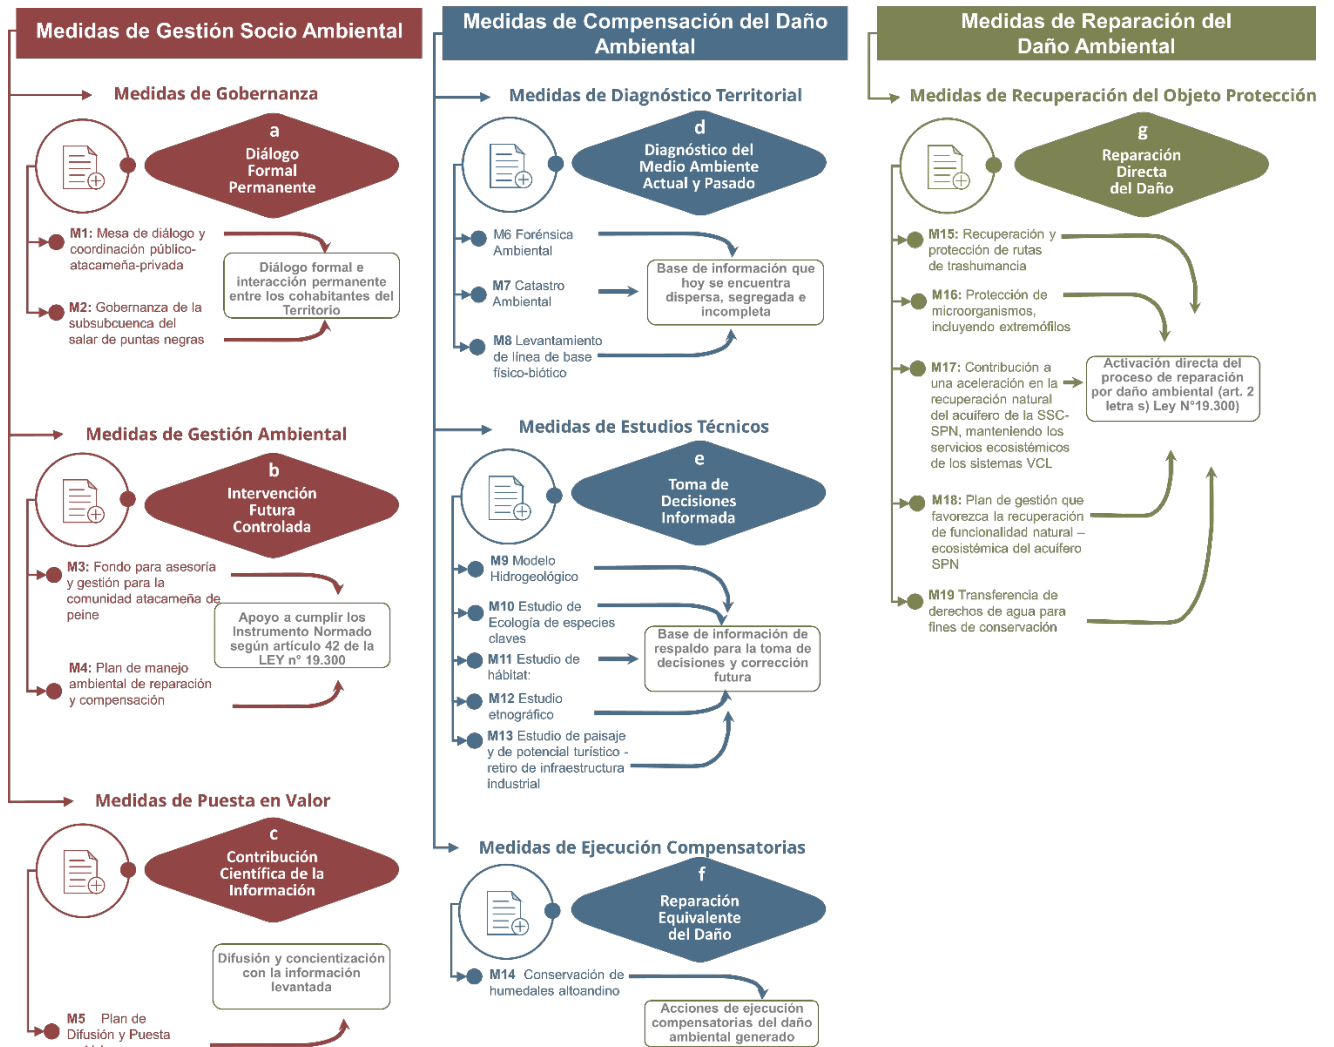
Medidas de Gestión Socio Ambiental

Medidas de Gobernanza

a
Diálogo Formal Permanente

M1: Mesa de diálogo y coordinación público-atacameña-privada

Diálogo formal e interacción permanente entre los cohabitantes del Territorio

M2: Gobernanza de la subsubcuenca del salar de puntas negras

Medidas de Gestión Ambiental

b
Intervención Futura Controlada

M3: Fondo para asesoría y gestión para la comunidad atacameña de peine

Apoyo a cumplir los Instrumento Normado según artículo 42 de la LEY n° 19.300

M4: Plan de manejo ambiental de reparación y compensación

Medidas de Puesta en Valor

c
Contribución Científica de la Información

Difusión y concientización con la información levantada

M5 Plan de Difusión y Puesta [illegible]

Medidas de Compensación del Daño Ambiental

Medidas de Diagnóstico Territorial

d
Diagnóstico del Medio Ambiente Actual y Pasado

M6 Forénsica Ambiental

M7 Catastro Ambiental

Base de información que hoy se encuentra dispersa, segregada e incompleta

M8 Levantamiento de línea de base físico-biótico

Medidas de Estudios Técnicos

e
Toma de Decisiones Informada

M9 Modelo Hidrogeológico

M10 Estudio de Ecología de especies claves

M11 Estudio de hábitat

Base de información de respaldo para la toma de decisiones y corrección futura

M12 Estudio etnográfico

M13 Estudio de paisaje y de potencial turístico - retiro de infraestructura industrial

Medidas de Ejecución Compensatorias

f
Reparación Equivalente del Daño

M14 Conservación de humedales altoandino

Acciones de ejecución compensatorias del daño ambiental generado

Medidas de Reparación del Daño Ambiental

Medidas de Recuperación del Objeto Protección

g
Reparación Directa del Daño

M15: Recuperación y protección de rutas de trashumancia

M16: Protección de microorganismos, incluyendo extremófilos

M17: Contribución a una aceleración en la recuperación natural del acuifero de la SSC-SPN, manteniendo los servicios ecosistémicos de los sistemas VCL

Activación directa del proceso de reparación por daño ambiental (art. 2 letra s) Ley N°19.300)

M18: Plan de gestión que favorezca la recuperación de funcionalidad natural – ecosistémica del acuifero de SPN

M19 Transferencia de derechos de agua para fines de conservación